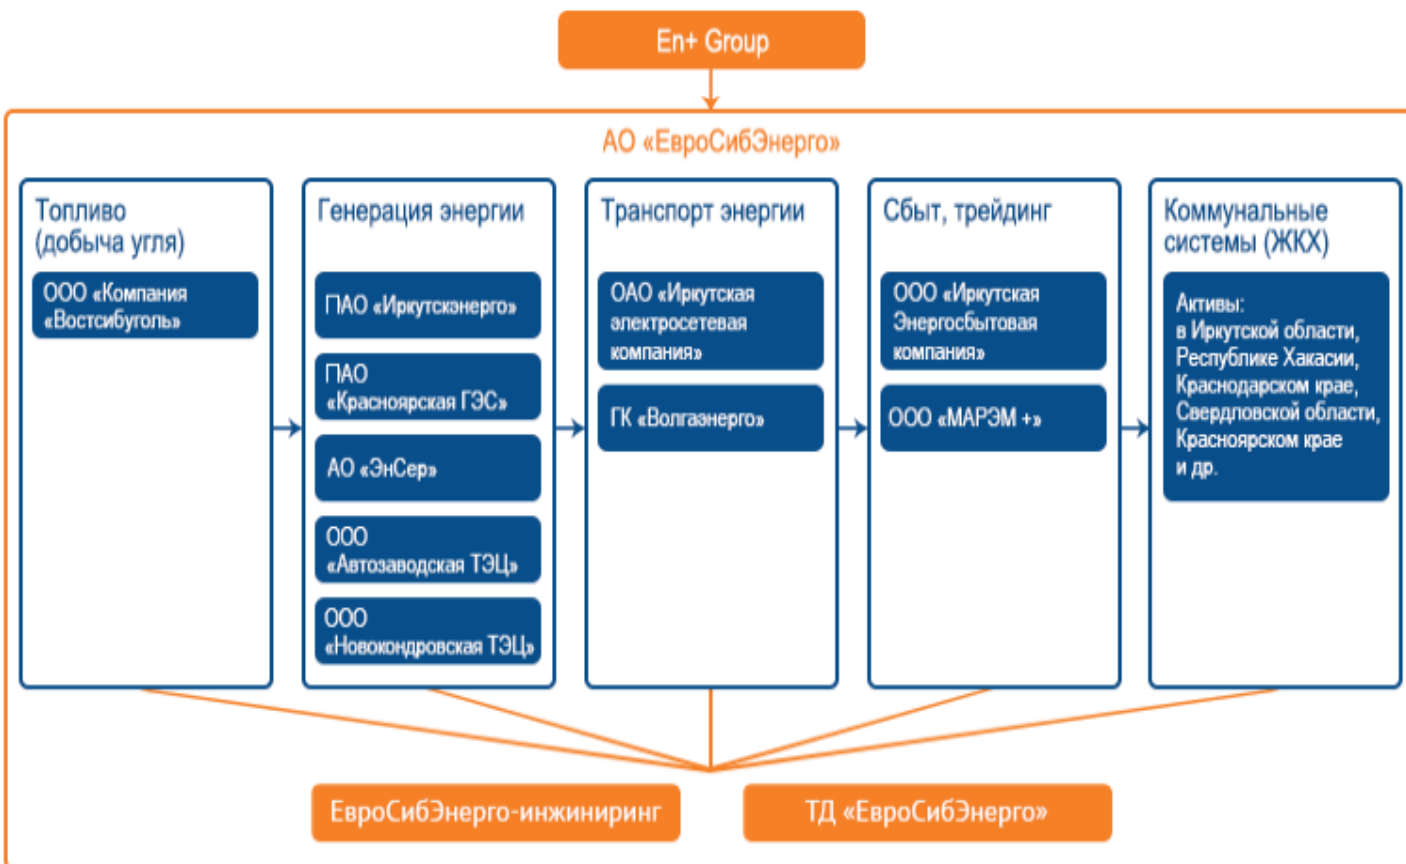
En+ Group

АО «ЕвроСибЭнерго»

Топливо (добыча угля)

ООО «Компания «Востсибуголь»

Генерация энергии

ПАО «Иркутскэнерго»

ПАО «Красноярская ГЭС»

АО «ЭнСер»

ООО «Автозаводская ТЭЦ»

ООО «Новокондровская ТЭЦ»

Транспорт энергии

ОАО «Иркутская электросетевая компания»

ГК «Волгаэнерго»

Сбыт, трейдинг

ООО «Иркутская Энергосбытовая компания»

ООО «МАРЭМ +»

Коммунальные системы (ЖКХ)

Активы: в Иркутской области, Республике Хакасии, Краснодарском крае, Свердловской области, Красноярском крае и др.

ЕвроСибЭнерго-инжиниринг

ТД «ЕвроСибЭнерго»